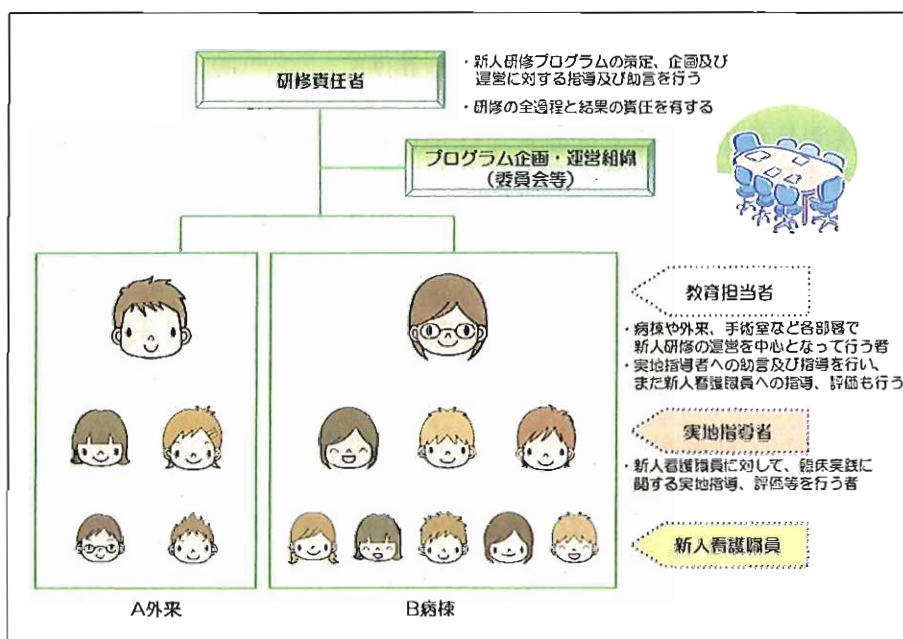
研修責任者

・新人研修プログラムの策定、企画及び運営に対する指導及び助言を行う

・研修の全過程と結果の責任を有する

プログラム企画・運営組織
（委員会等）

教育担当者

・病棟や外来、手術室など各部署で新人研修の運営を中心となって行う者
・実地指導者への助言及び指導を行い、また新人看護職員への指導、評価も行う

実地指導者

・新人看護職員に対して、臨床実践に関する実地指導、評価等を行う者

新人看護職員

A外来

B病棟